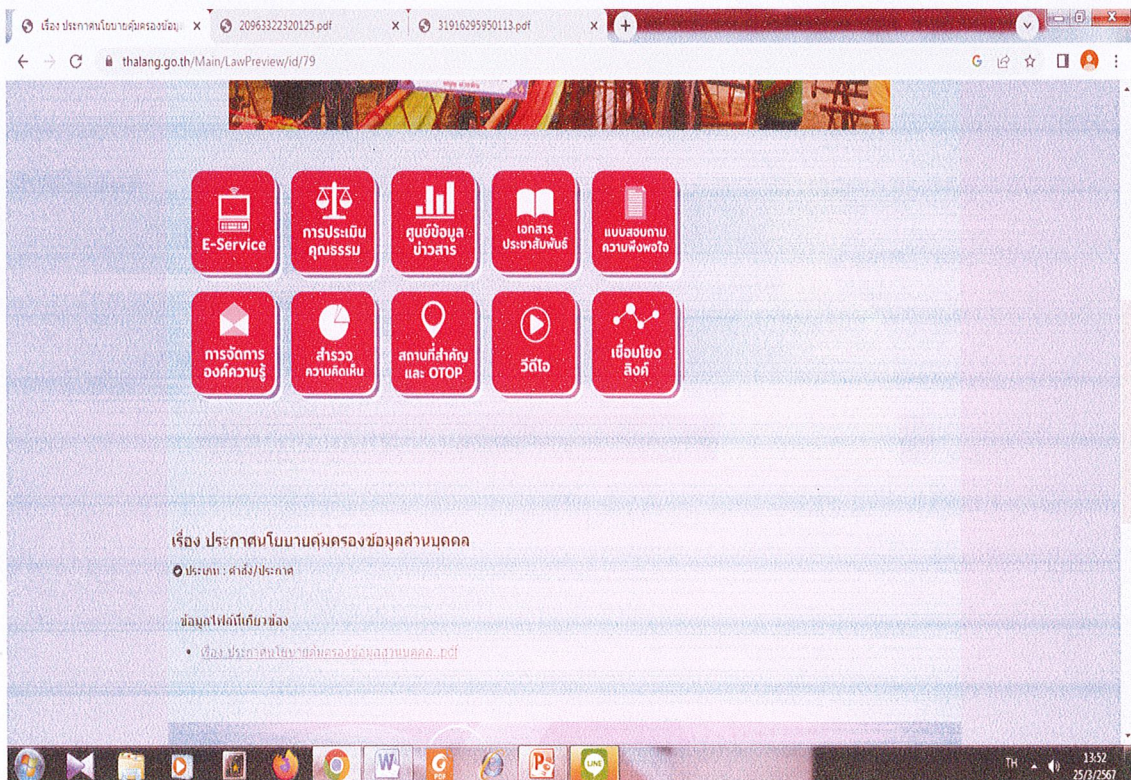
เรื่อง ประกาศนโยบายคุ้มครองข้อมู

20963322320125.pdf

31916295950113.pdf

thalang.go.th/Main/LawPreview/id/79

E-Service

การประเมินคุณธรรม

ศูนย์ข้อมูลข่าวสาร

เอกสารประชาสัมพันธ์

แบบสอบถามความพึงพอใจ

การจัดการองค์ความรู้

สำรวจความคิดเห็น

สถานที่สำคัญและ OTOP

วีดีโอ

เชื่อมโยงลิงค์

เรื่อง ประกาศนโยบายคุ้มครองข้อมูลส่วนบุคคล

ประเภท : คำสั่ง/ประกาศ

ข้อมูลไฟล์ที่เกี่ยวข้อง

• เรื่อง ประกาศนโยบายคุ้มครองข้อมูลส่วนบุคคล...pdf

TH

13:52
25/3/2567